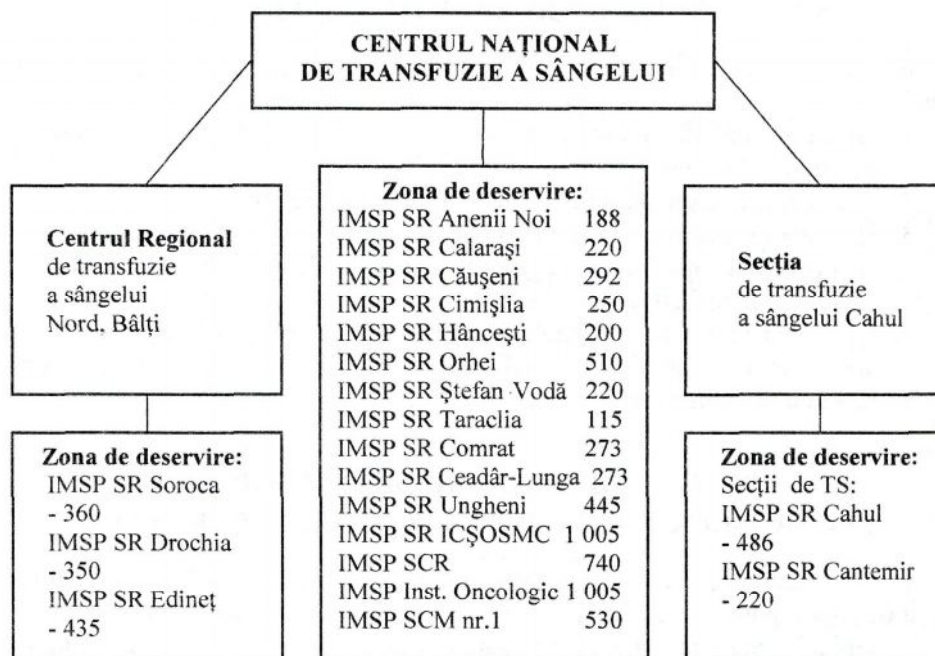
CENTRUL NAȚIONAL DE TRANSFUZIE A SÂNGELUI

Centrul Regional de transfuzie a sângelui Nord, Bălți

Zona de deservire:
IMSP SR Soroca - 360
IMSP SR Drochia - 350
IMSP SR Edineț - 435

Zona de deservire:
IMSP SR Anenii Noi 188
IMSP SR Calarași 220
IMSP SR Căușeni 292
IMSP SR Cimișlia 250
IMSP SR Hâncești 200
IMSP SR Orhei 510
IMSP SR Ștefan Vodă 220
IMSP SR Taraclia 115
IMSP SR Comrat 273
IMSP SR Ceadâr-Lunga 273
IMSP SR Ungheni 445
IMSP SR ICȘOSMC 1 005
IMSP SCR 740
IMSP Inst. Oncologic 1 005
IMSP SCM nr.1 530

Secția de transfuzie a sângelui Cahul

Zona de deservire:
Secții de TS:
IMSP SR Cahul - 486
IMSP SR Cantemir - 220